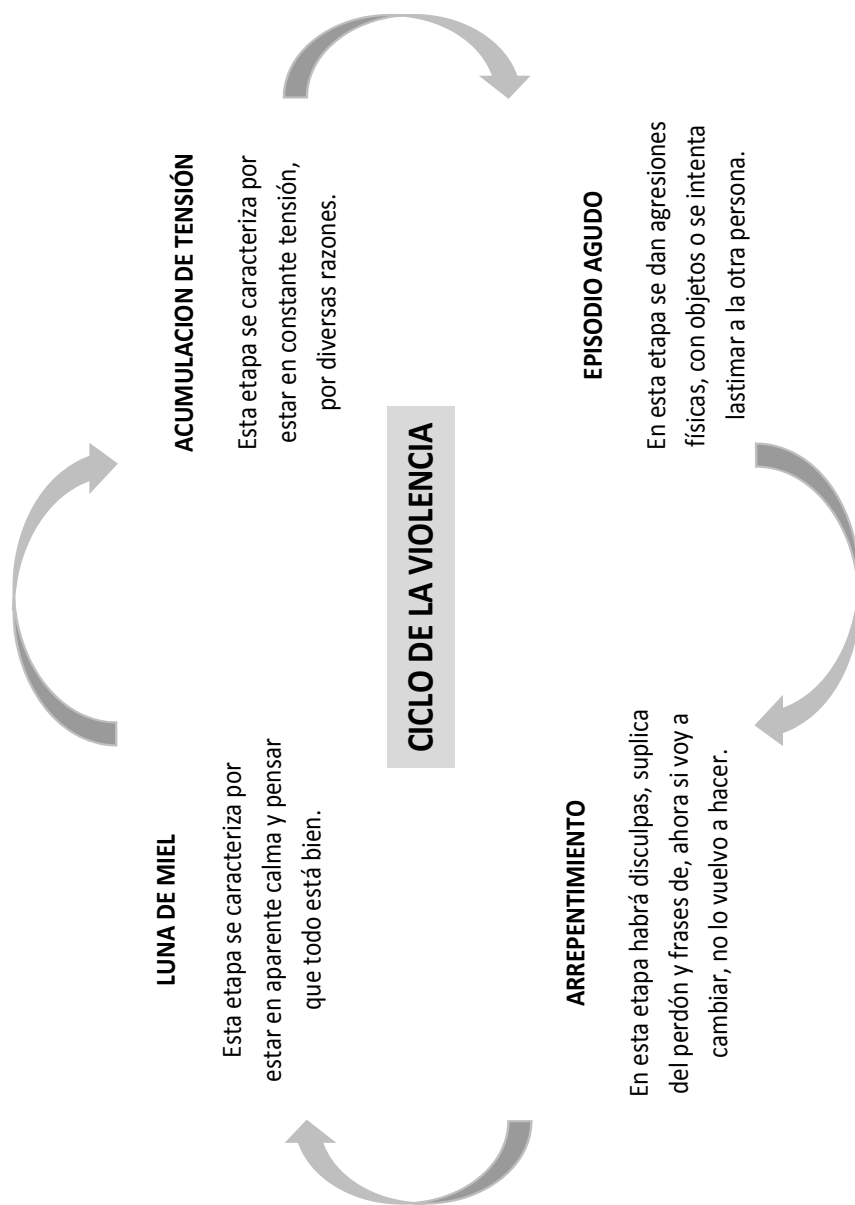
CICLO DE LA VIOLENCIA

ACUMULACION DE TENSIÓN

Esta etapa se caracteriza por estar en constante tensión, por diversas razones.

EPISODIO AGUDO

En esta etapa se dan agresiones físicas, con objetos o se intenta lastimar a la otra persona.

ARREPENTIMIENTO

En esta etapa habrá disculpas, suplica del perdón y frases de, ahora si voy a cambiar, no lo vuelvo a hacer.

LUNA DE MIEL

Esta etapa se caracteriza por estar en aparente calma y pensar que todo está bien.